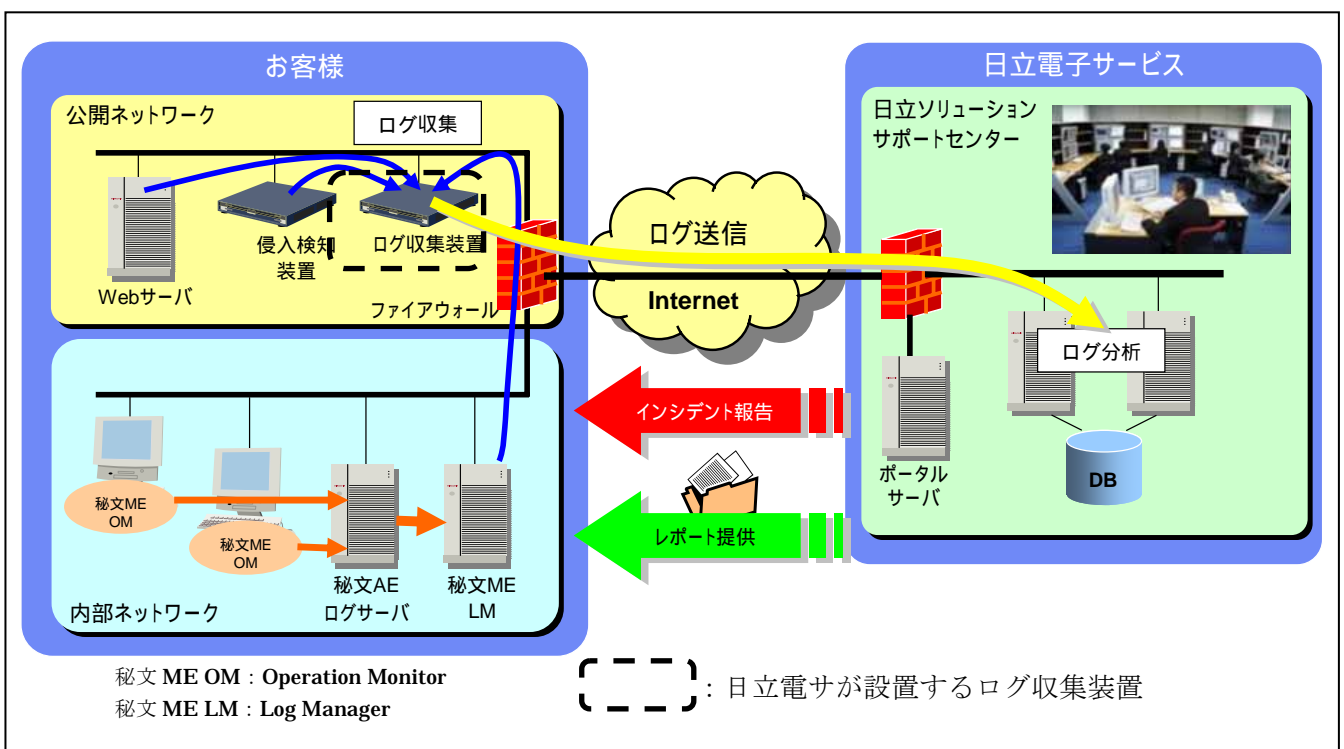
お客様

公開ネットワーク

ログ収集

Webサーバ

侵入検知装置

ログ収集装置

ファイアウォール

ログ送信

Internet

日立電子サービス

日立ソリューションサポートセンター

ログ分析

DB

ポータルサーバ

インシデント報告

レポート提供

秘文ME OM

秘文ME OM

秘文AE ログサーバ

秘文ME LM

内部ネットワーク

秘文 ME OM：Operation Monitor
秘文 ME LM：Log Manager

：日立電サが設置するログ収集装置